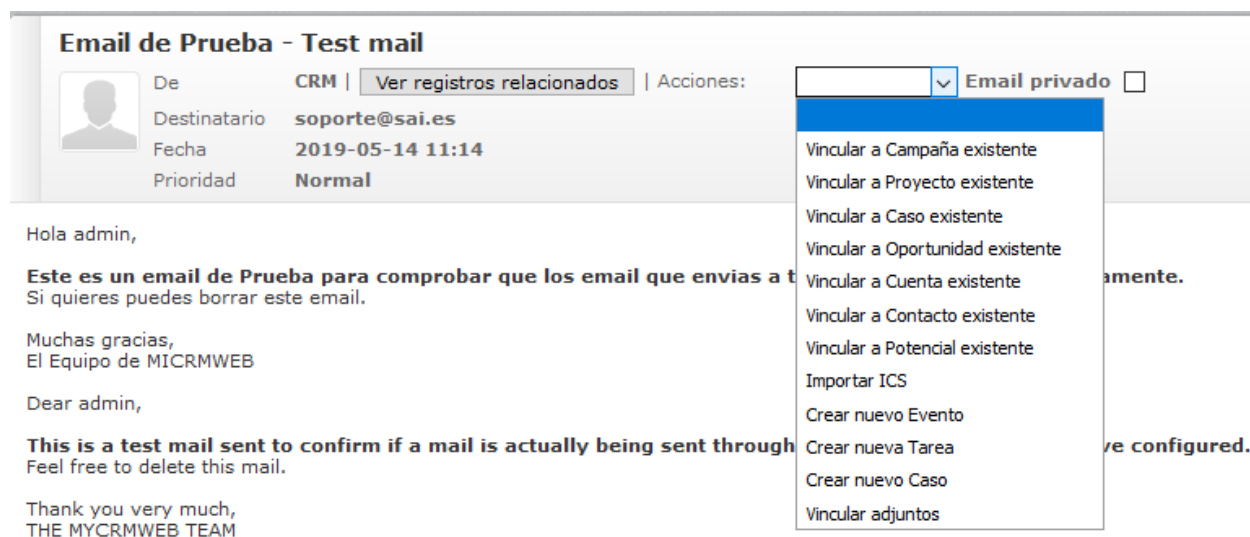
Email de Prueba - Test mail

De CRM | Ver registros relacionados | Acciones: Email privado

Destinatario soporte@sai.es

Fecha 2019-05-14 11:14

Prioridad Normal

Vincular a Campaña existente
Vincular a Proyecto existente
Vincular a Caso existente
Vincular a Oportunidad existente
Vincular a Cuenta existente
Vincular a Contacto existente
Vincular a Potencial existente
Importar ICS
Crear nuevo Evento
Crear nueva Tarea
Crear nuevo Caso
Vincular adjuntos

Hola admin,

**Este es un email de Prueba para comprobar que los email que envias a t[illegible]amente.**
Si quieres puedes borrar este email.

Muchas gracias,
El Equipo de MICRMWEB

Dear admin,

**This is a test mail sent to confirm if a mail is actually being sent through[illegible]ve configured.**
Feel free to delete this mail.

Thank you very much,
THE MYCRMWEB TEAM